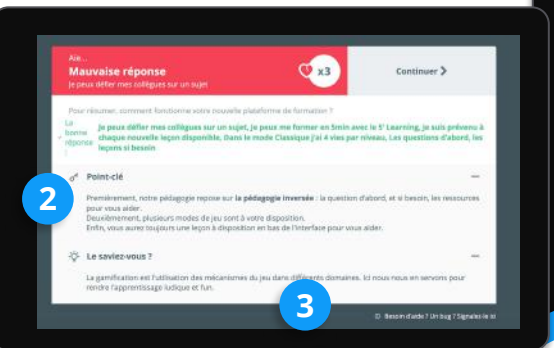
Aïe...
Mauvaise réponse
Je peux défier mes collègues sur un sujet

x3

Continuer >

Pour résumer, comment fonctionne votre nouvelle plateforme de formation ?

La bonne réponse

Je peux défier mes collègues sur un sujet, je peux me former en 5min avec le 5' Learning, je suis prévenu à chaque nouvelle leçon disponible, Dans le mode Classique j'ai 4 vies par niveau, Les questions d'abord, les leçons si besoin

2

Point-clé

Premièrement, notre pédagogie repose sur la pédagogie inversée : la question d'abord, et si besoin, les ressources pour vous aider.
Deuxièmement, plusieurs modes de jeu sont à votre disposition.
Enfin, vous aurez toujours une leçon à disposition en bas de l'interface pour vous aider.

Le saviez-vous ?

La gamification est l'utilisation des mécanismes du jeu dans différents domaines. Ici nous nous en servons pour rendre l'apprentissage ludique et fun.

3

Besoin d'aide ? Un bug ? Signalez-le ici